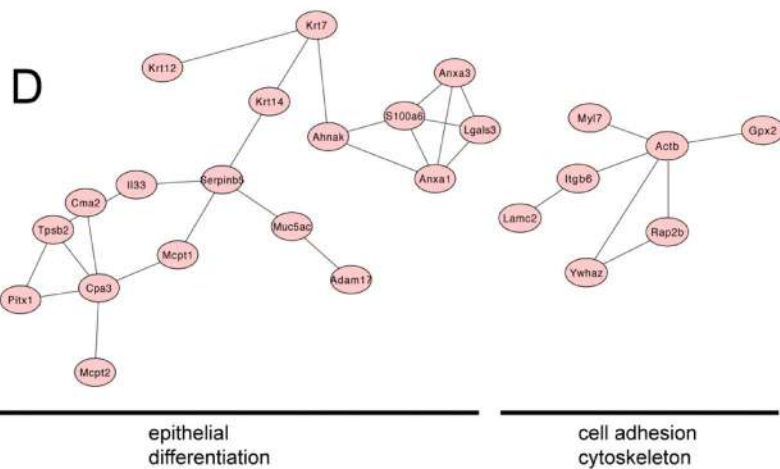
D

Krt7
Krt12
Krt14
Anxa3
Ahnak
S100a6
Lgals3
Anxa1
Il33
Serpinb5
Cma2
Tpsb2
Muc5ac
Mcpt1
Cpa3
Pitx1
Adam17
Mcpt2
Myl7
Actb
Gpx2
Itgb6
Lamc2
Rap2b
Ywhaz

epithelial differentiation

cell adhesion cytoskeleton